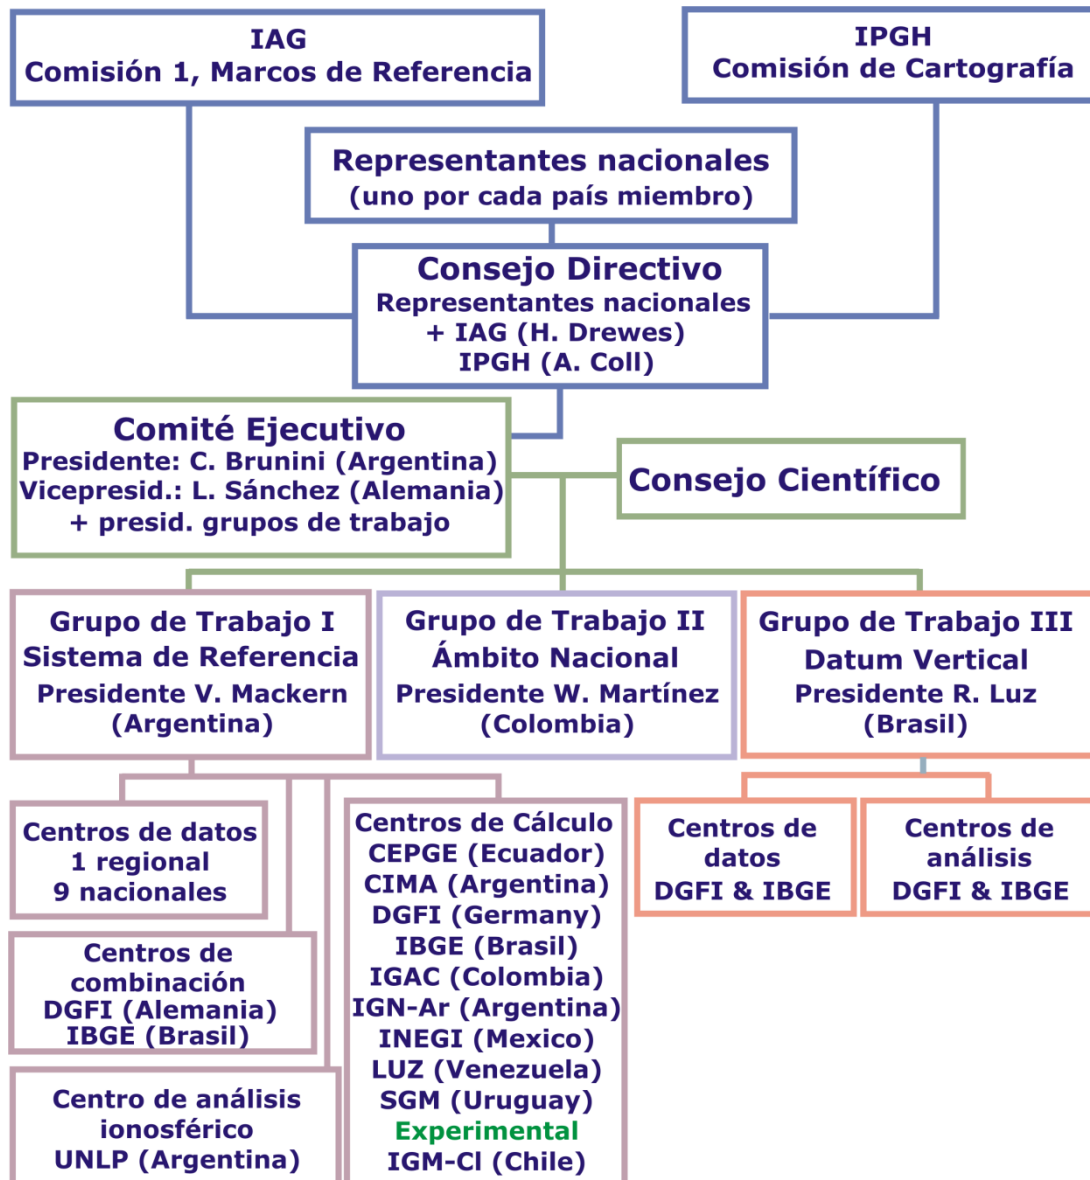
IAG
Comisión 1, Marcos de Referencia

IPGH
Comisión de Cartografía

Representantes nacionales
(uno por cada país miembro)

Consejo Directivo
Representantes nacionales
+ IAG (H. Drewes)
IPGH (A. Coll)

Comité Ejecutivo
Presidente: C. Brunini (Argentina)
Vicepresid.: L. Sánchez (Alemania)
+ presid. grupos de trabajo

Consejo Científico

Grupo de Trabajo I
Sistema de Referencia
Presidente V. Mackern
(Argentina)

Grupo de Trabajo II
Ámbito Nacional
Presidente W. Martínez
(Colombia)

Grupo de Trabajo III
Datum Vertical
Presidente R. Luz
(Brasil)

Centros de datos
1 regional
9 nacionales

Centros de combinación
DGFI (Alemania)
IBGE (Brasil)

Centro de análisis ionosférico
UNLP (Argentina)

Centros de Cálculo
CEPGE (Ecuador)
CIMA (Argentina)
DGFI (Germany)
IBGE (Brasil)
IGAC (Colombia)
IGN-Ar (Argentina)
INEGI (Mexico)
LUZ (Venezuela)
SGM (Uruguay)
Experimental
IGM-Cl (Chile)

Centros de datos
DGFI & IBGE

Centros de análisis
DGFI & IBGE